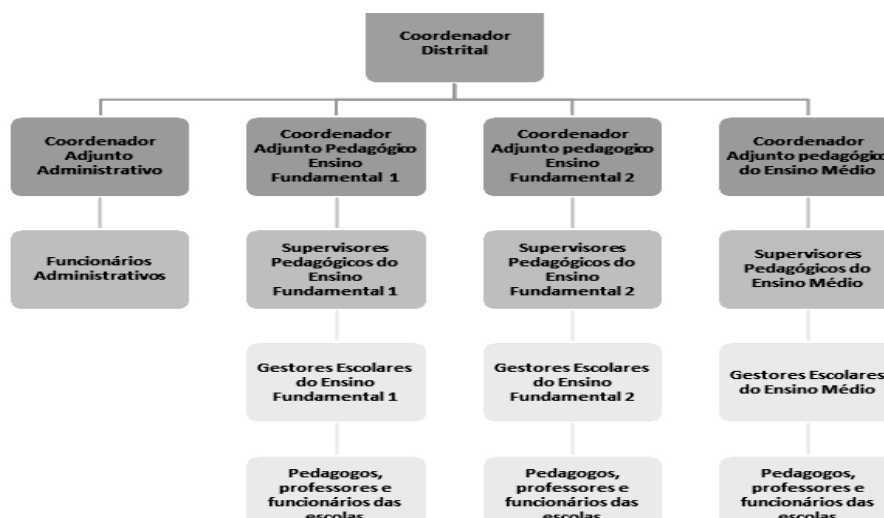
Coordenador Distrital

Coordenador Adjunto Administrativo

Funcionários Administrativos

Coordenador Adjunto Pedagógico Ensino Fundamental 1

Supervisores Pedagógicos do Ensino Fundamental 1

Gestores Escolares do Ensino Fundamental 1

Pedagogos, professores e funcionários das escolas

Coordenador Adjunto pedagogico Ensino Fundamental 2

Supervisores Pedagógicos do Ensino Fundamental 2

Gestores Escolares do Ensino Fundamental 2

Pedagogos, professores e funcionários das escolas

Coordenador Adjunto pedagógico do Ensino Médio

Supervisores Pedagógicos do Ensino Médio

Gestores Escolares do Ensino Médio

Pedagogos, professores e funcionários das escolas